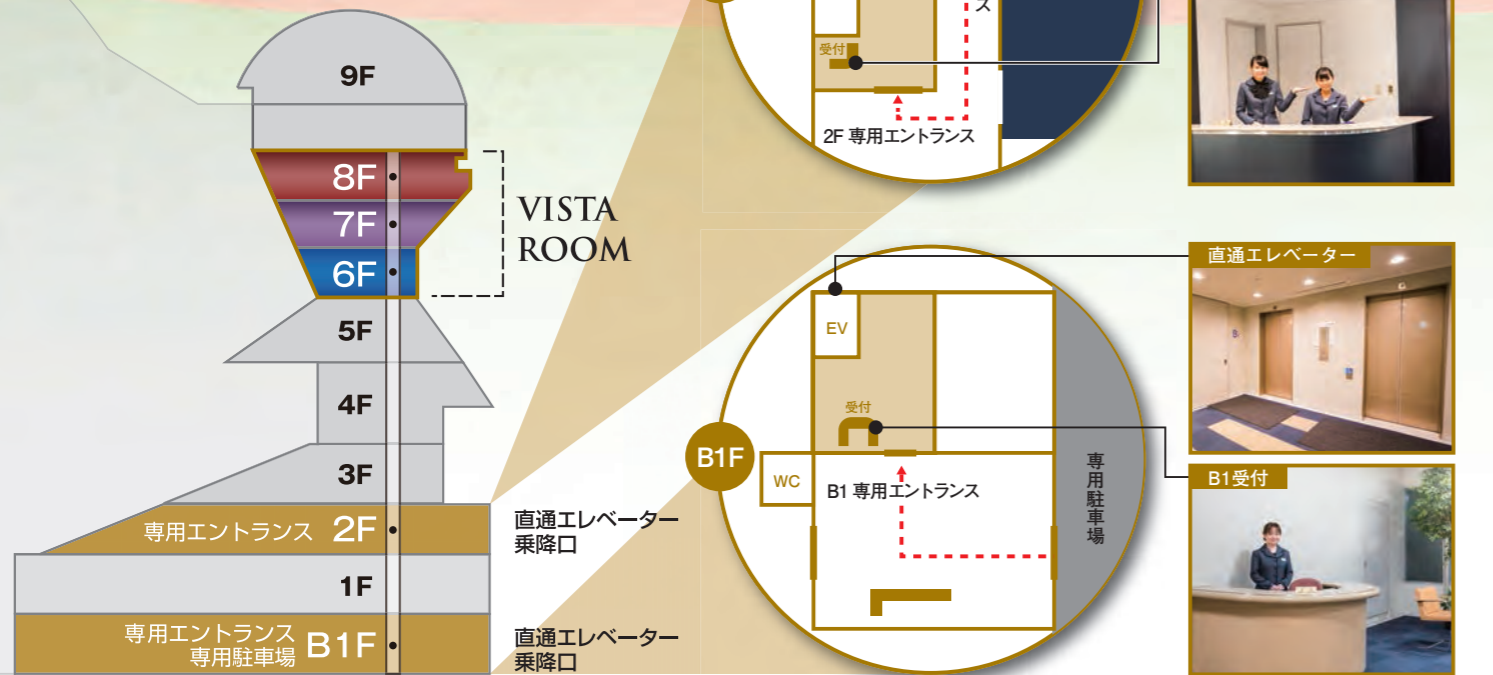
9F

8F

7F

6F

VISTA ROOM

5F

4F

3F

専用エントランス 2F

1F

専用エントランス
専用駐車場 B1F

直通エレベーター
乗降口

直通エレベーター
乗降口

受付

ス

2F 専用エントランス

直通エレベーター

EV

受付

B1F

WC

B1 専用エントランス

専用駐車場

B1受付